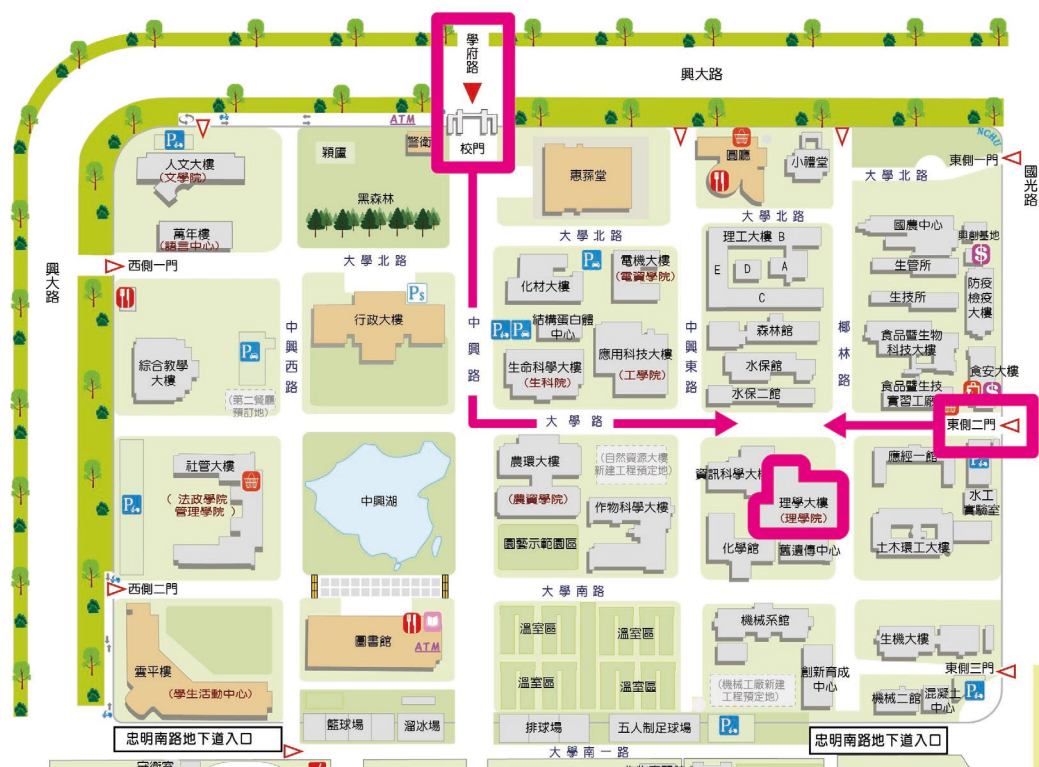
興大路

學府路

校門

ATM

人文大樓
(文學院)

萬年樓
(語言中心)

穎廬

警衛

黑森林

惠蓀堂

圖書

小禮堂

NCHU

東側一門

國光路

大學北路

大學北路

大學北路

大學北路

理工大樓 B

E D A

C

國農中心

興創基地

生管所

防疫檢疫大樓

生技所

食品暨生物科技大樓

食品暨生技實習工廠

食安大樓

興大路

西側一門

行政大樓

化材大樓

電機大樓
(電資學院)

結構蛋白體中心

生命科學大樓
(生科院)

應用科技大樓
(工學院)

森林館

水保館

水保二館

綜合教學大樓

(第二餐廳預訂地)

中興西路

中興路

中興東路

椰林路

大學路

東側二門

社管大樓
( 法政學院
管理學院 )

中興湖

農環大樓
(農資學院)

(自然資源大樓新建工程預定地)

作物科學大樓

資訊科學大樓

理學大樓
(理學院)

應經一館

水工實驗室

園藝示範園區

化學館

舊遺傳中心

土木環工大樓

西側二門

大學南路

雲平樓
(學生活動中心)

圖書館

ATM

溫室區

溫室區

溫室區

溫室區

機械系館

創新育成中心

(機械工廠新建工程預定地)

生機大樓

東側三門

機械二館

混凝土中心

籃球場

溜冰場

排球場

五人制足球場

大學南一路

忠明南路地下道入口

忠明南路地下道入口